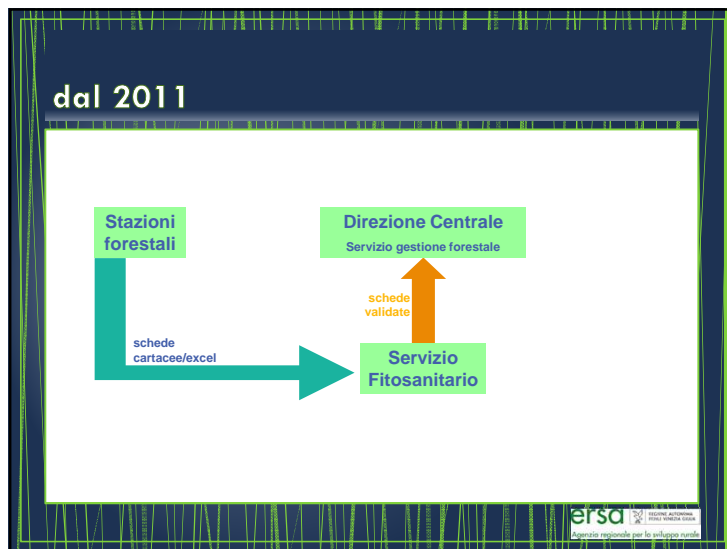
dal 2011

Stazioni forestali

Direzione Centrale
Servizio gestione forestale

schede validate

schede cartacee/excel

Servizio Fitosanitario

ersa
REGIONE AUTONOMA FRIULI VENEZIA GIULIA
Agenzia regionale per lo sviluppo rurale